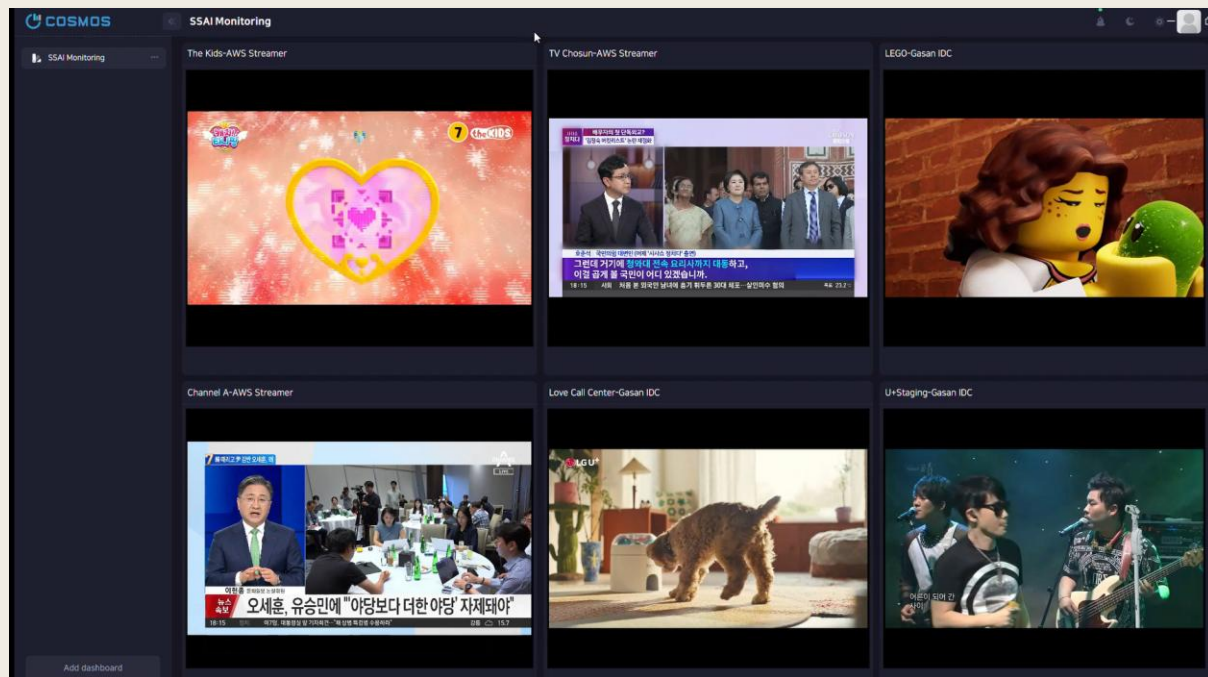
COSMOS
SSAI Monitoring
SSAI Monitoring
Add dashboard

The Kids-AWS Streamer
7 theKIDS

TV Chosun-AWS Streamer
그런데 거기에 청와대 전속 요리사까지 대동하고,
이걸 곱게 볼 국민이 어디 있겠습니까.
18:15

LEGO-Gasan IDC

Channel A-AWS Streamer
뉴스 속보
오세훈, 유승민에 "야당보다 더한 야당' 자제돼야"
18:15

Love Call Center-Gasan IDC
LG U+

U+Staging-Gasan IDC
어른이 되어 간
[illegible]